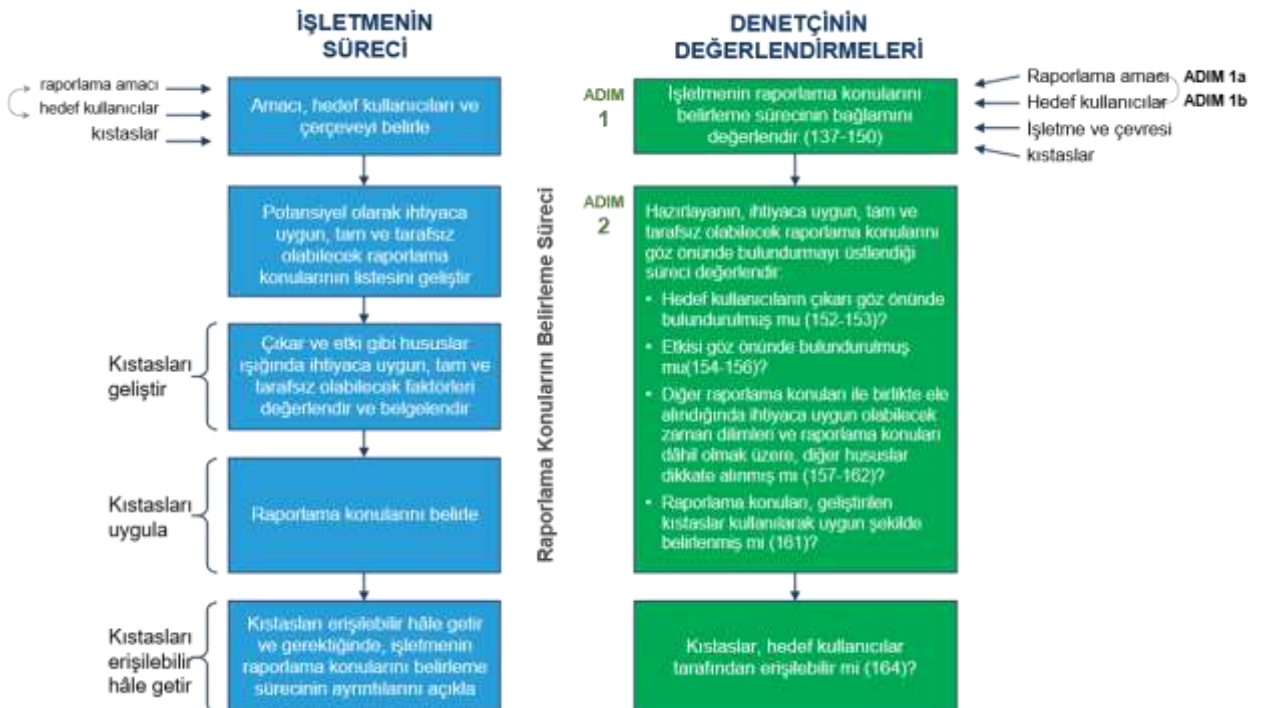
İŞLETMENİN SÜRECİ

raporlama amacı
hedef kullanıcılar
kıstaslar

Amacı, hedef kullanıcıları ve çerçeveyi belirle

Potansiyel olarak ihtiyaca uygun, tam ve tarafsız olabilecek raporlama konularının listesini geliştir

Kıstasları geliştir

Çıkar ve etki gibi hususlar ışığında ihtiyaca uygun, tam ve tarafsız olabilecek faktörleri değerlendir ve belgelendir

Kıstasları uygula

Raporlama konularını belirle

Kıstasları erişilebilir hâle getir

Kıstasları erişilebilir hâle getir ve gerektiğinde, işletmenin raporlama konularını belirleme sürecinin ayrıntılarını açıkla

Raporlama Konularını Belirleme Süreci

DENETÇİNİN DEĞERLENDİRMELERİ

ADIM 1

İşletmenin raporlama konularını belirleme sürecinin bağlamını değerlendir (137-150)

Raporlama amacı ADIM 1a
Hedef kullanıcılar ADIM 1b
İşletme ve çevresi
kıstaslar

ADIM 2

Hazırlayanın, ihtiyaca uygun, tam ve tarafsız olabilecek raporlama konularını göz önünde bulundurmayı üstlendiği süreci değerlendir:

• Hedef kullanıcıların çıkarı göz önünde bulundurulmuş mu (152-153)?
• Etkisi göz önünde bulundurulmuş mu(154-156)?
• Diğer raporlama konuları ile birlikte ele alındığında ihtiyaca uygun olabilecek zaman dilimleri ve raporlama konuları dâhil olmak üzere, diğer hususlar dikkate alınmış mı (157-162)?
• Raporlama konuları, geliştirilen kıstaslar kullanılarak uygun şekilde belirlenmiş mi (161)?

Kıstaslar, hedef kullanıcılar tarafından erişilebilir mi (164)?